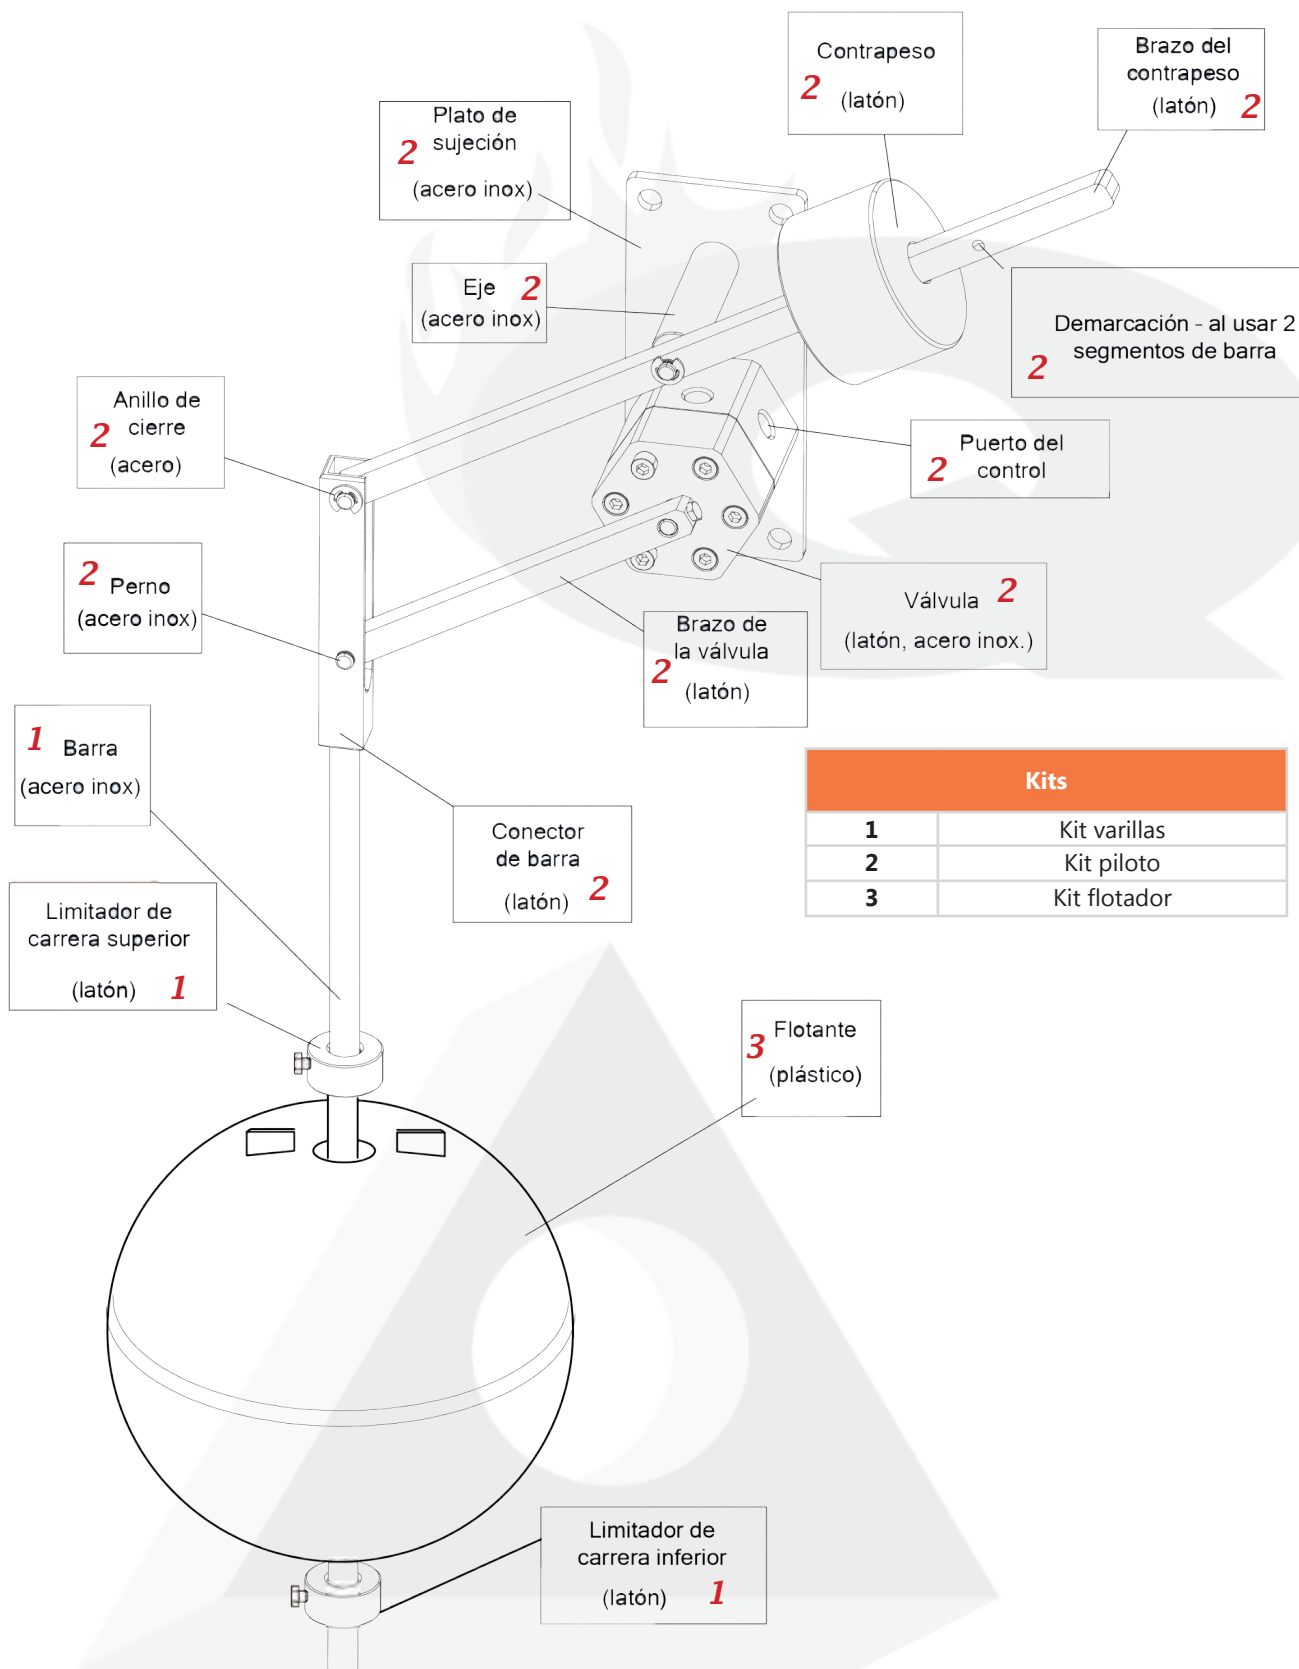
Contrapeso
2 (latón)

Brazo del contrapeso
(latón) 2

Plato de sujeción
2
(acero inox)

Eje 2
(acero inox)

Demarcación - al usar 2 segmentos de barra
2

Anillo de cierre
2
(acero)

Puerto del control
2

2 Perno
(acero inox)

Válvula 2
(latón, acero inox.)

Brazo de la válvula
2
(latón)

1 Barra
(acero inox)

| Kits | |
|---|---|
| 1 | Kit varillas |
| 2 | Kit piloto |
| 3 | Kit flotador |

Conector de barra
(latón) 2

Limitador de carrera superior
(latón) 1

3 Flotante
(plástico)

Limitador de carrera inferior
(latón) 1